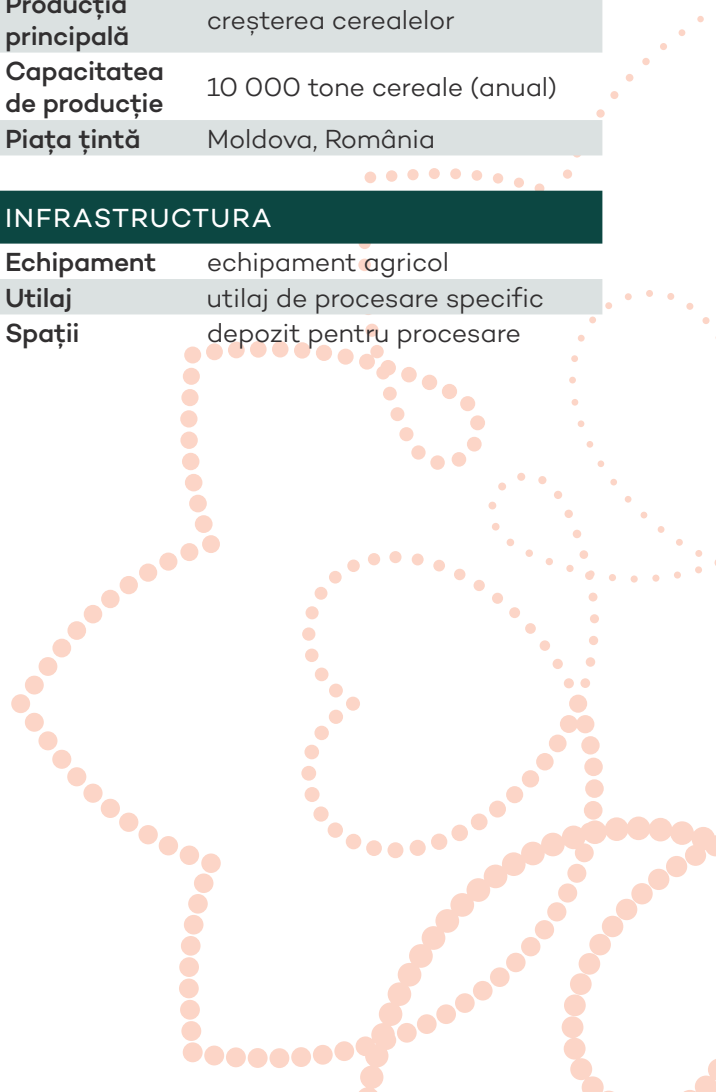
| Producția principală | creșterea cerealelor |
|---|---|
| Capacitatea de producție | 10 000 tone cereale (anual) |
| Piața țintă | Moldova, România |

INFRASTRUCTURA

| Echipament | echipament agricol |
|---|---|
| Utilaj | utilaj de procesare specific |
| Spații | depozit pentru procesare |